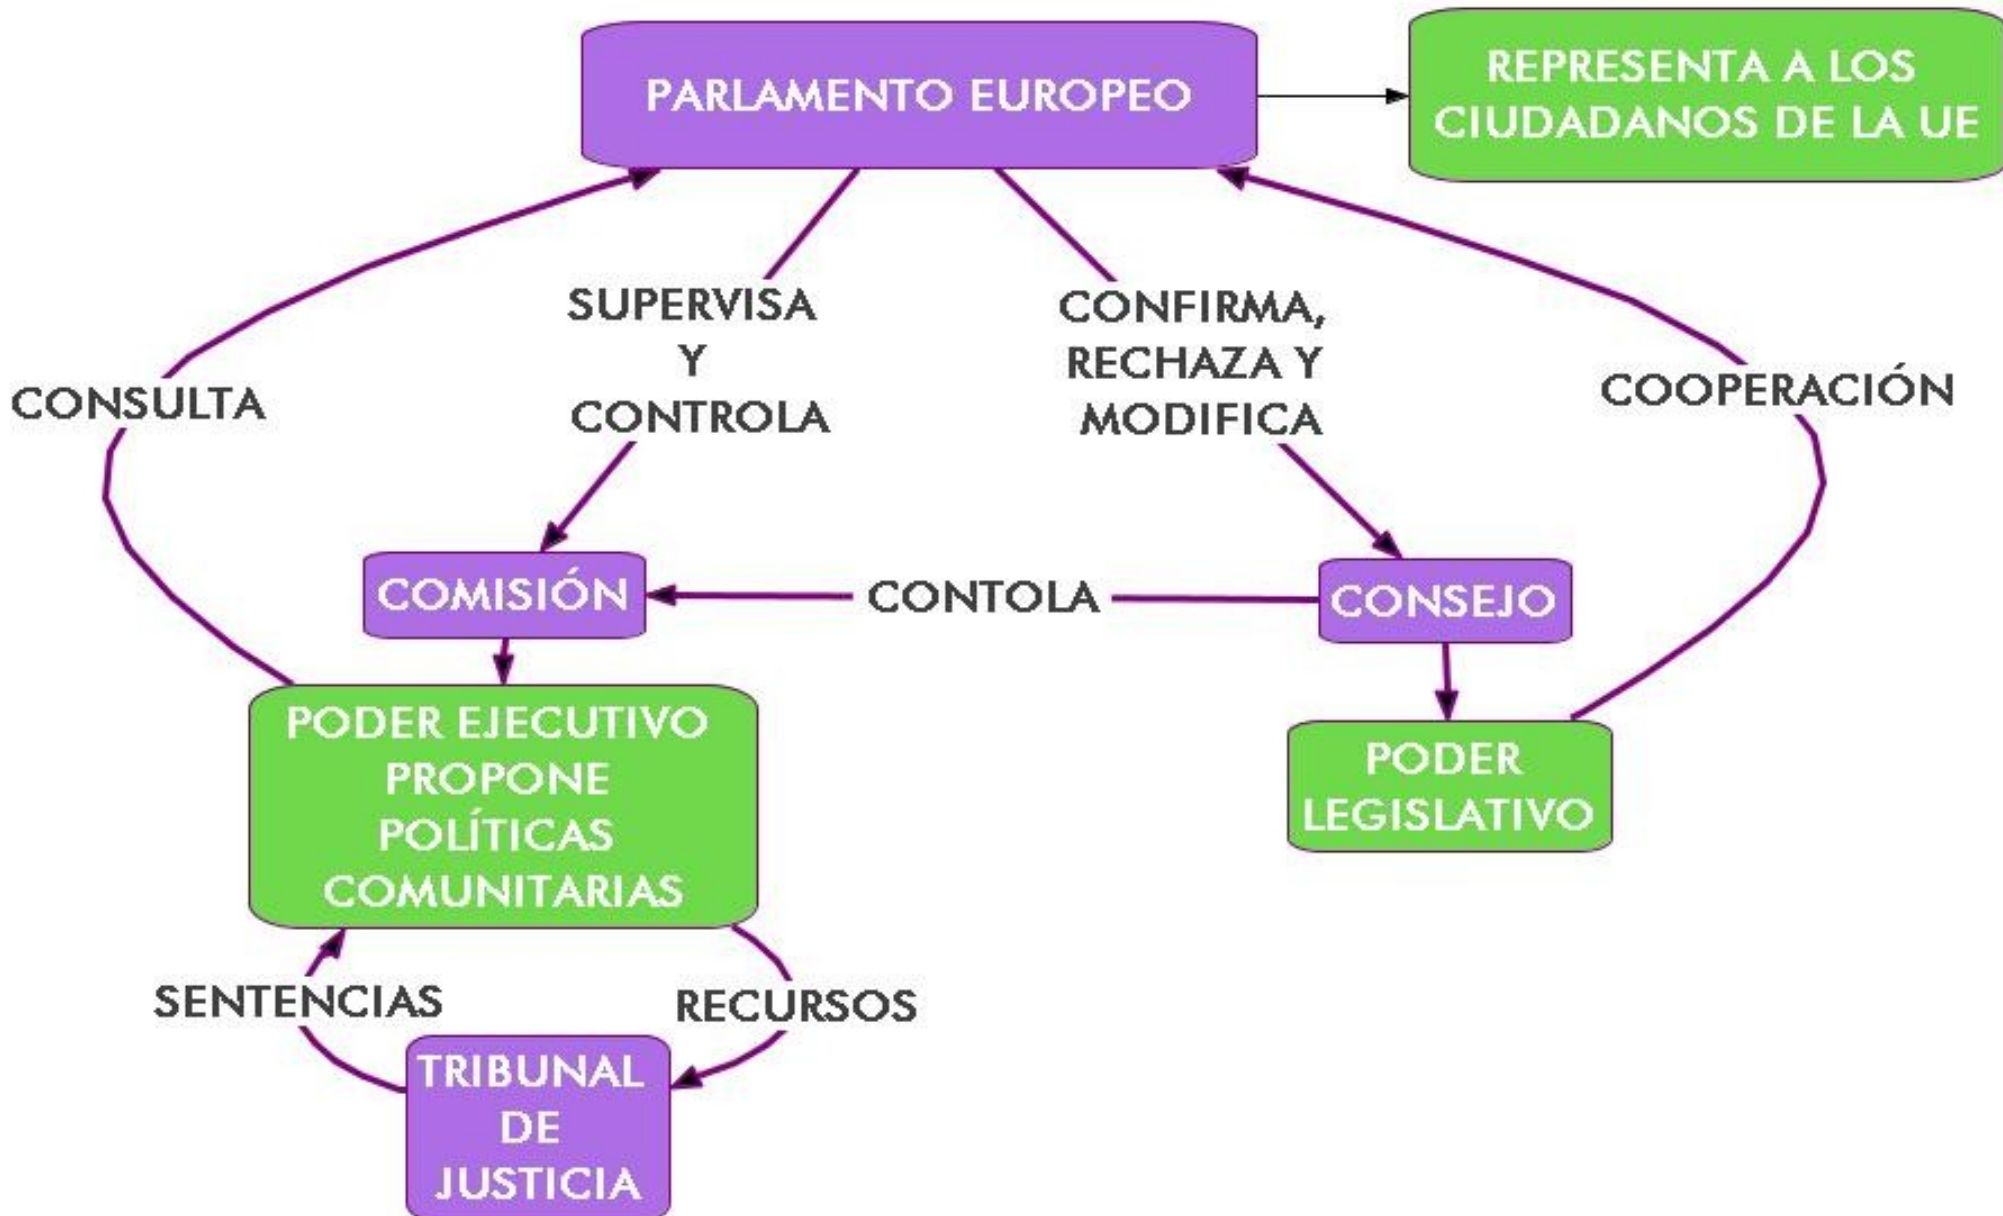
PARLAMENTO EUROPEO

REPRESENTA A LOS CIUDADANOS DE LA UE

CONSULTA

SUPERVISA Y CONTROLA

CONFIRMA, RECHAZA Y MODIFICA

COOPERACIÓN

COMISIÓN

CONTOLA

CONSEJO

PODER EJECUTIVO PROPONE POLÍTICAS COMUNITARIAS

PODER LEGISLATIVO

SENTENCIAS

RECURSOS

TRIBUNAL DE JUSTICIA